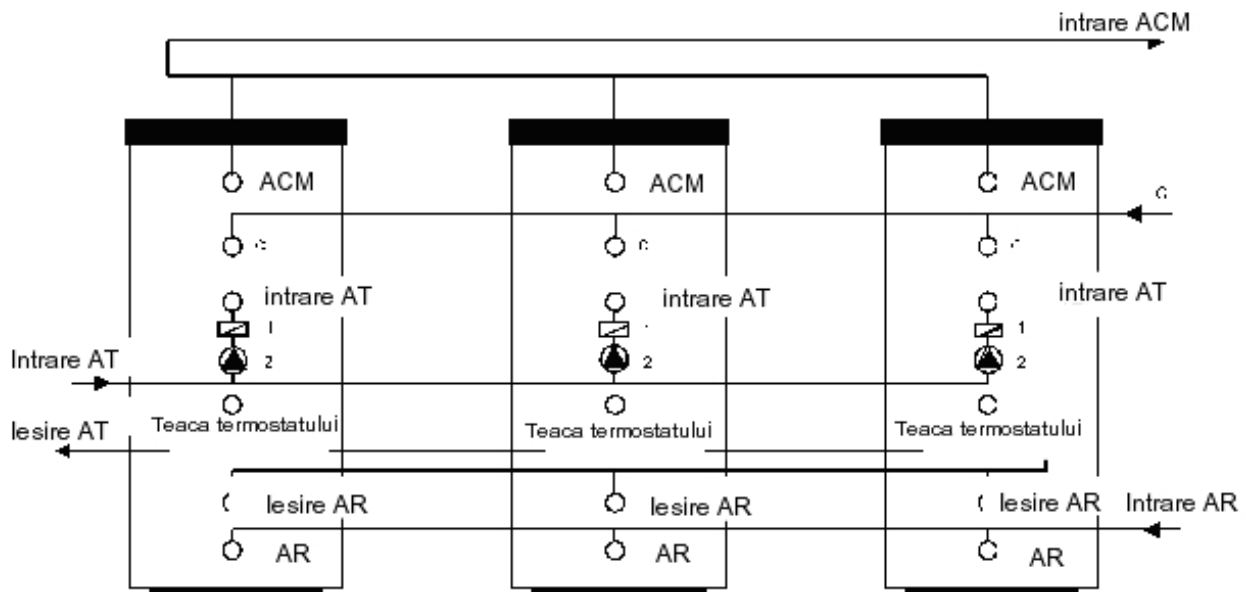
intrare ACM

ACM
intrare AT
1
2
Teaca termostatului
Iesire AR
AR

ACM
intrare AT
2
Teaca termostatului
Iesire AR
AR

ACM
intrare AT
1
2
Teaca termostatului
Iesire AR
AR

Intrare AT
Iesire AT
Intrare AR